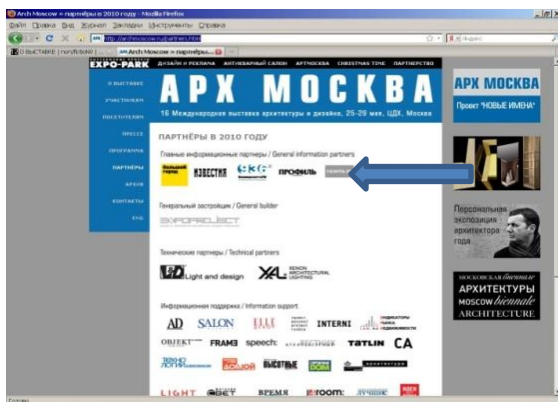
Arch Moscow » партнёры в 2010 году - Mozilla Firefox

Файл Правка Вид Журнал Закладки Инструменты Справка

http://archmoscow.ru/partners.html

О ВЫСТАВКЕ | ПОРТФОЛИО | Arch Moscow » партнёры в...

EXPO-PARK

ДИЗАЙН И РЕКЛАМА АНТИКВАРНЫЙ САЛОН АРТМОСКВА CHRISTMAS TIME ПАРТНЕРСТВО

АРХ МОСКВА

16 Международная выставка архитектуры и дизайна, 25-29 мая, ЦДХ, Москва

О ВЫСТАВКЕ

УЧАСТНИКАМ

ПОСЕТИТЕЛЯМ

ПРЕССЕ

ПРОГРАММА

ПАРТНЕРЫ

АРХИВ

КОНТАКТЫ

ENG

ПАРТНЁРЫ В 2010 ГОДУ

Главные информационные партнеры / General information partners

Большой город ИЗВЕСТИЯ ПРОФИЛЬ

Генеральный застройщик / General builder

EXPOPROJECT

Технические партнеры / Technical partners

Light and design XAL XENON ARCHITECTURAL LIGHTING

Информационная поддержка / Information support

AD SALON ELLE INTERNI

OBJEKT FRAME speech: TATLIN CA

LIGHT ВРЕМЯ room:

АРХ МОСКВА

Проект "НОВЫЕ ИМЕНА"

Персональная экспозиция архитектора года

МОСКОВСКАЯ биеннале АРХИТЕКТУРЫ MOSCOW biennale ARCHITECTURE

Готово